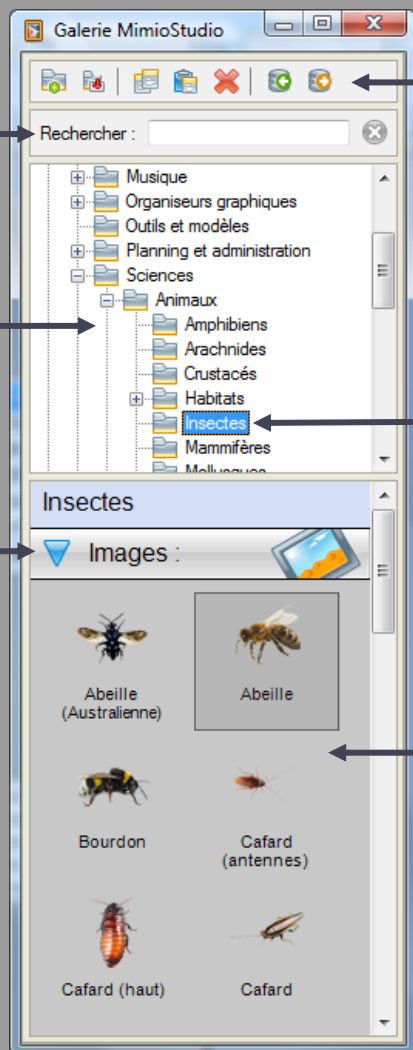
Galerie MimioStudio

Rechercher :

Musique
Organiseurs graphiques
Outils et modèles
Planning et administration
Sciences
Animaux
Amphibiens
Arachnides
Crustacés
Habitats
Insectes
Mammifères
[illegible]

Insectes

Images :

Abeille (Australienne)
Abeille
Bourdon
Cafard (antennes)
Cafard (haut)
Cafard